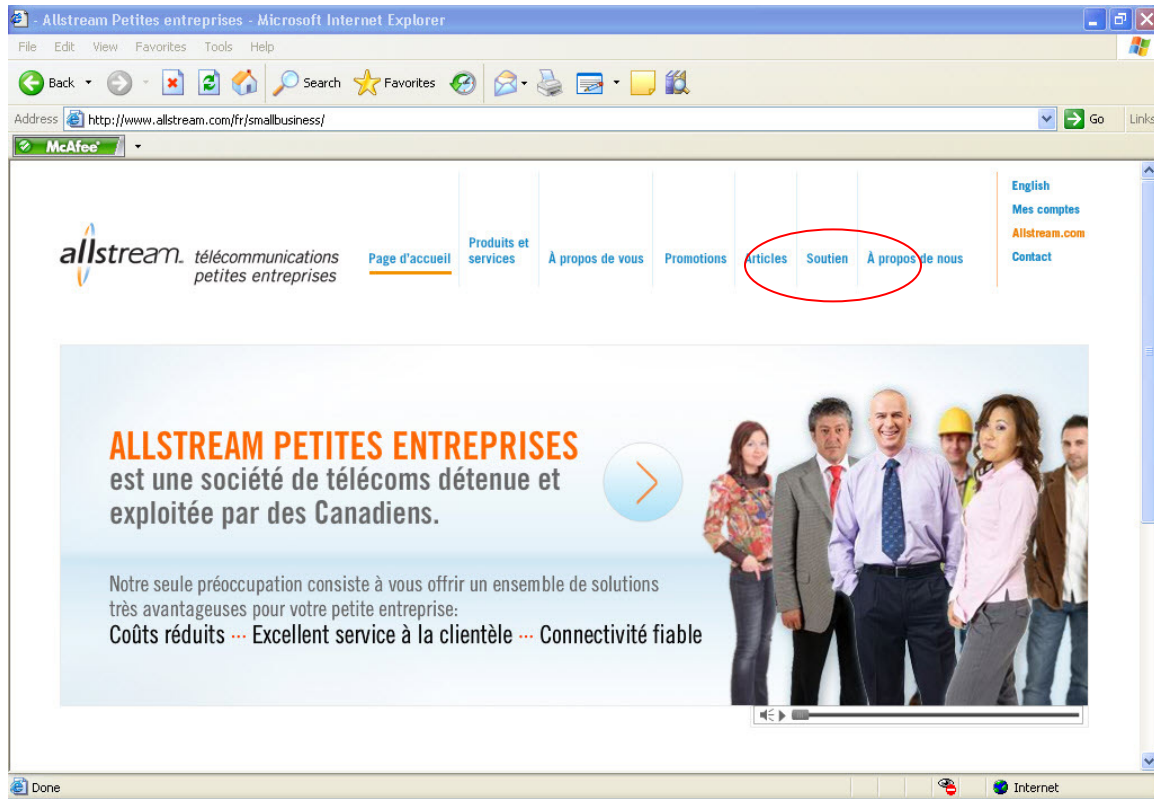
- Allstream Petites entreprises - Microsoft Internet Explorer

File Edit View Favorites Tools Help

Back Search Favorites

Address http://www.allstream.com/fr/smallbusiness/ Go Links

McAfee

allstream. télécommunications petites entreprises

Page d'accueil | Produits et services | À propos de vous | Promotions | Articles | Soutien | À propos de nous

English
Mes comptes
Allstream.com
Contact

ALLSTREAM PETITES ENTREPRISES
est une société de télécoms détenue et exploitée par des Canadiens.

Notre seule préoccupation consiste à vous offrir un ensemble de solutions très avantageuses pour votre petite entreprise:
Coûts réduits ··· Excellent service à la clientèle ··· Connectivité fiable

Done

Internet